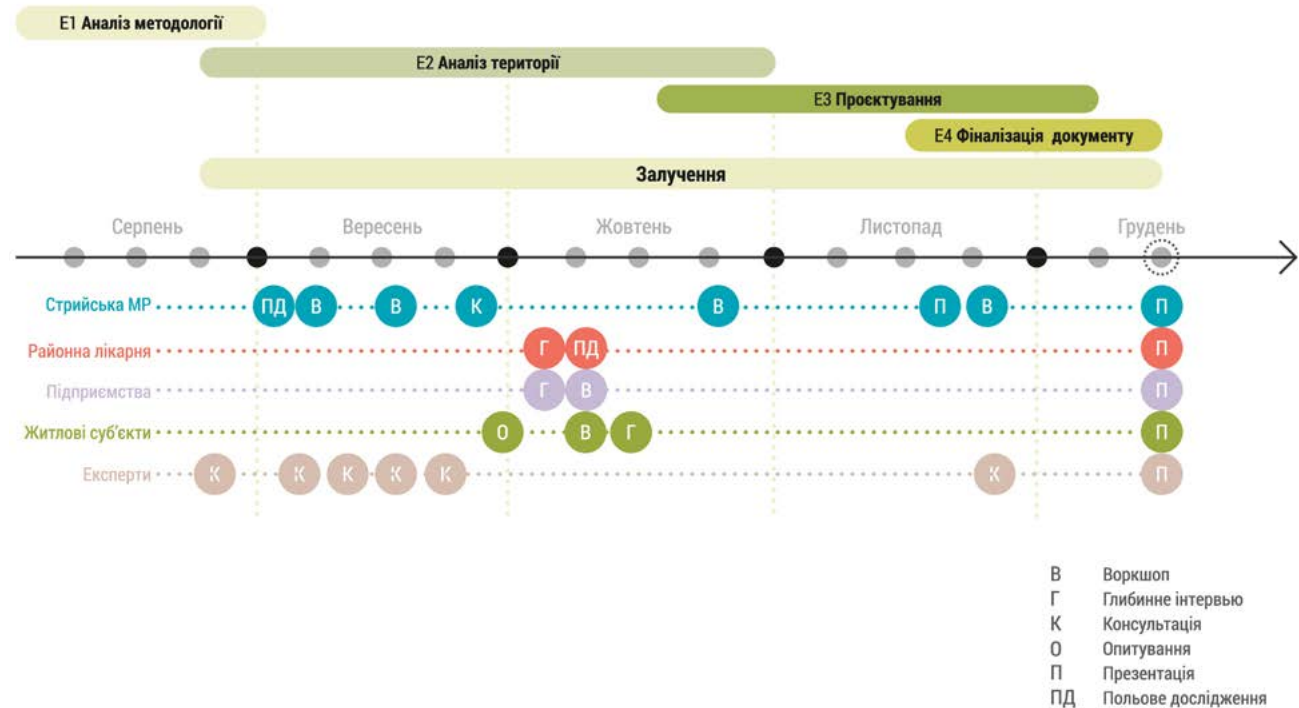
Е1 Аналіз методології

Е2 Аналіз території

Е3 Проєктування

Е4 Фіналізація документу

Залучення

Серпень Вересень Жовтень Листопад Грудень

Стрийська МР ПД В В К В П В П

Районна лікарня Г ПД П

Підприємства Г В П

Житлові суб'єкти О В Г П

Експерти К К К К К К П

| | |
|---|---|
| В | Воркшоп |
| Г | Глибинне інтервью |
| К | Консультація |
| О | Опитування |
| П | Презентація |
| ПД | Польове дослідження |